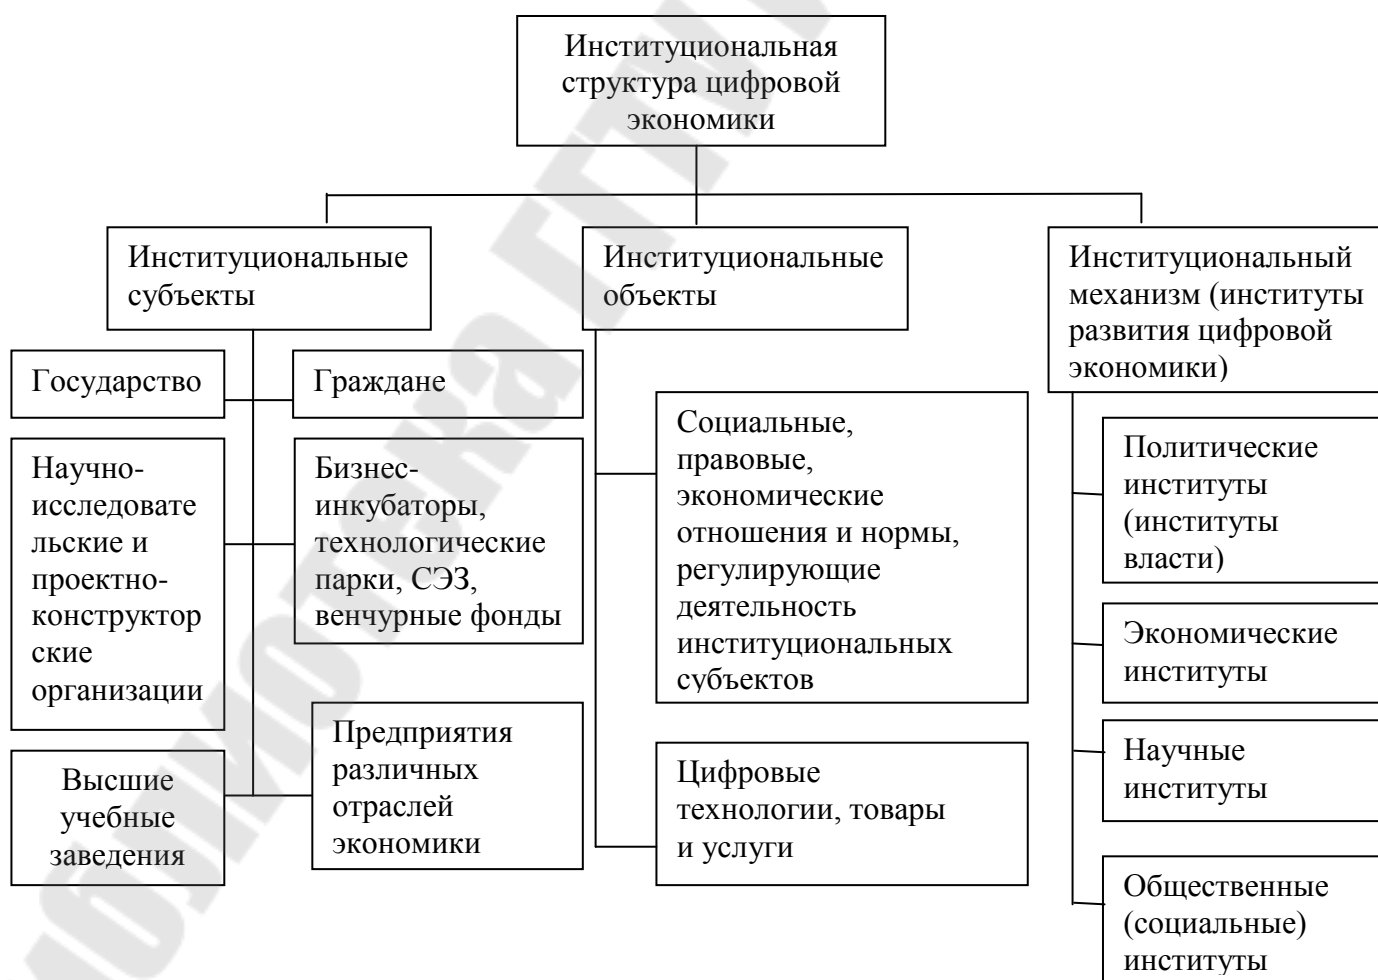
Институциональная структура цифровой экономики

Институциональные субъекты

Институциональные объекты

Институциональный механизм (институты развития цифровой экономики)

Государство

Граждане

Научно-исследовательские и проектно-конструкторские организации

Бизнес-инкубаторы, технологические парки, СЭЗ, венчурные фонды

Высшие учебные заведения

Предприятия различных отраслей экономики

Социальные, правовые, экономические отношения и нормы, регулирующие деятельность институциональных субъектов

Цифровые технологии, товары и услуги

Политические институты (институты власти)

Экономические институты

Научные институты

Общественные (социальные) институты